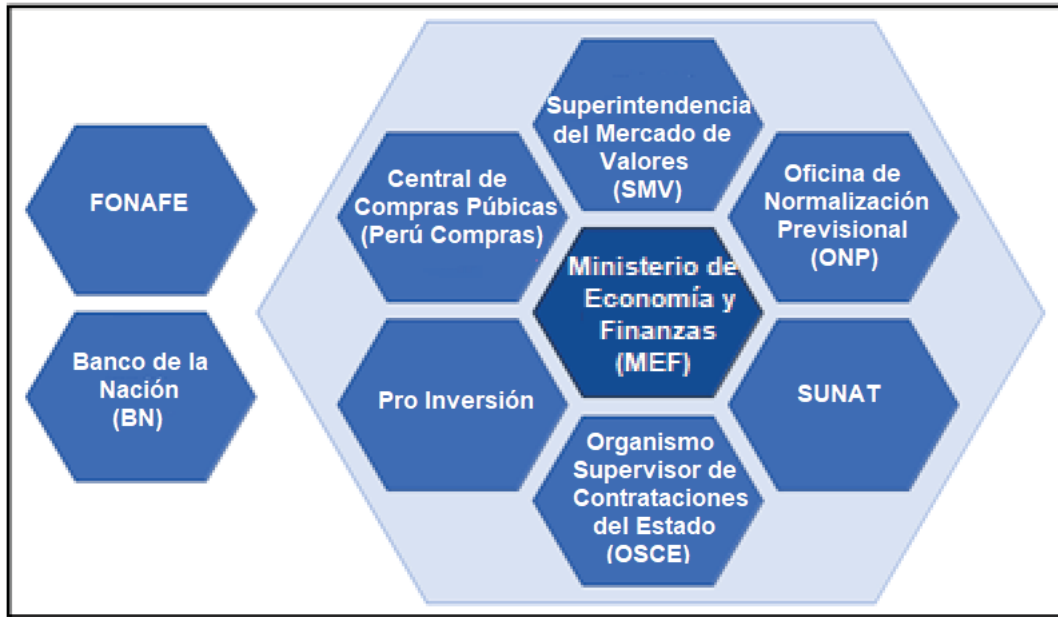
FONAFE

Banco de la Nación (BN)

Superintendencia del Mercado de Valores (SMV)

Central de Compras Púbicas (Perú Compras)

Oficina de Normalización Previsional (ONP)

Ministerio de Economía y Finanzas (MEF)

Pro Inversión

SUNAT

Organismo Supervisor de Contrataciones del Estado (OSCE)